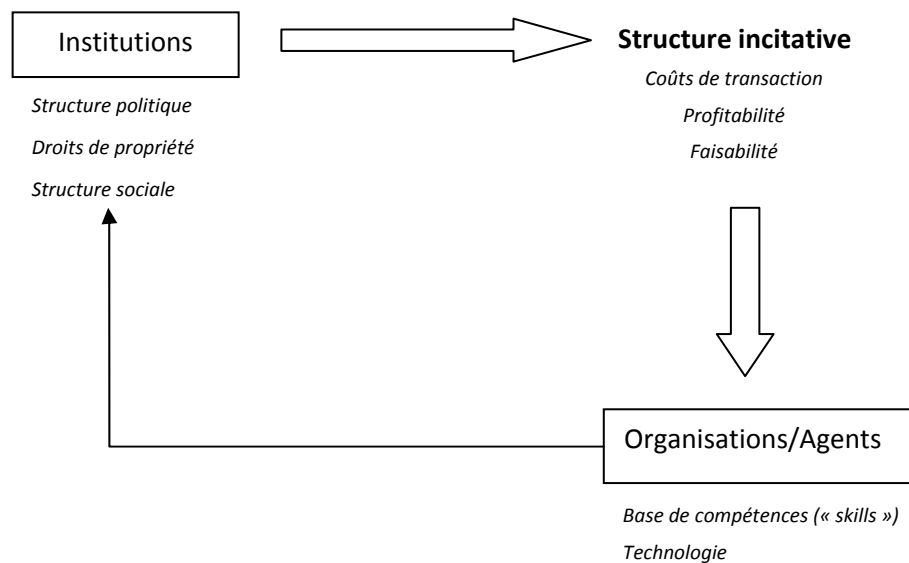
Institutions

Structure politique

Droits de propriété

Structure sociale

Structure incitative

Coûts de transaction

Profitabilité

Faisabilité

Organisations/Agents

Base de compétences (« skills »)

Technologie